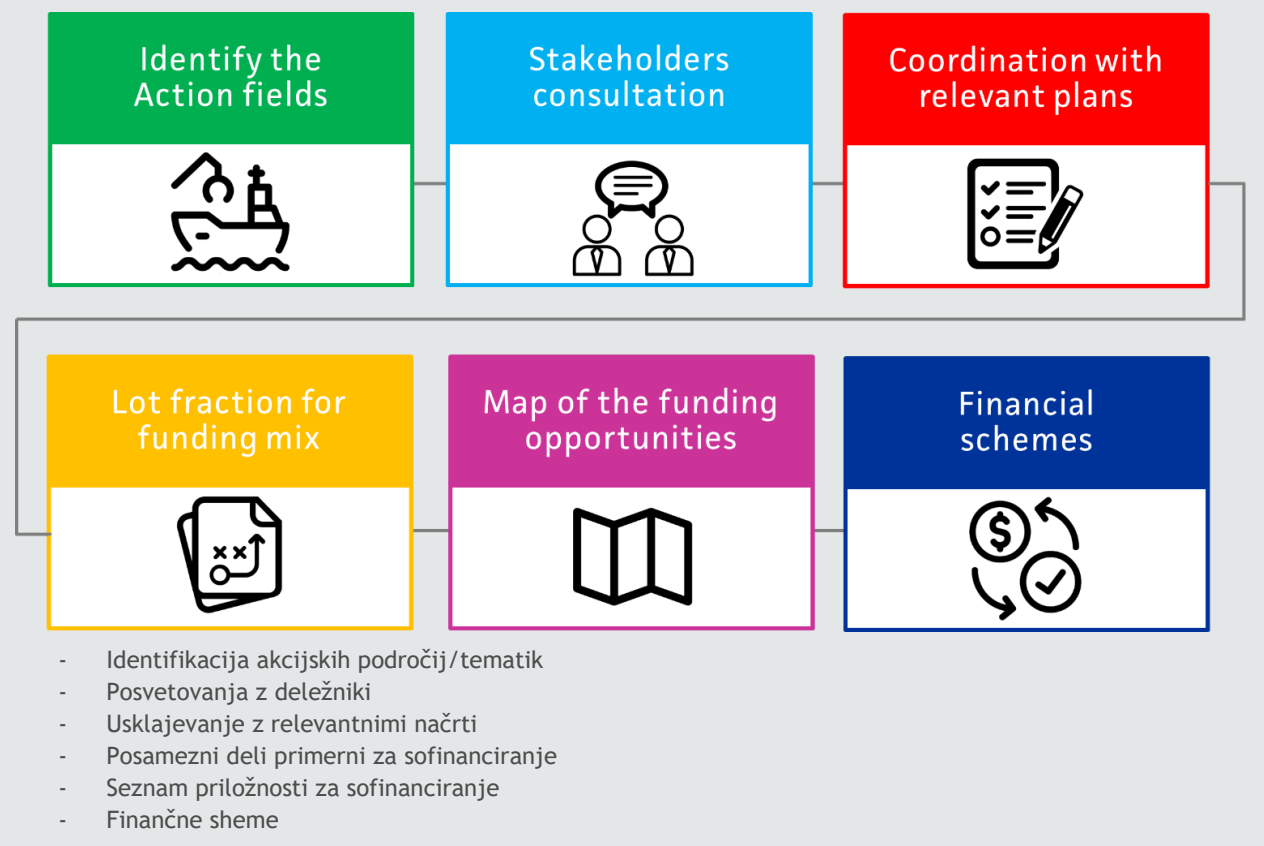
Identify the Action fields

Stakeholders consultation

Coordination with relevant plans

Lot fraction for funding mix

Map of the funding opportunities

Financial schemes

- Identifikacija akcijskih področij/tematik
- Posvetovanja z deležniki
- Usklajevanje z relevantnimi načrti
- Posamezni deli primerni za sofinanciranje
- Seznam priložnosti za sofinanciranje
- Finančne sheme